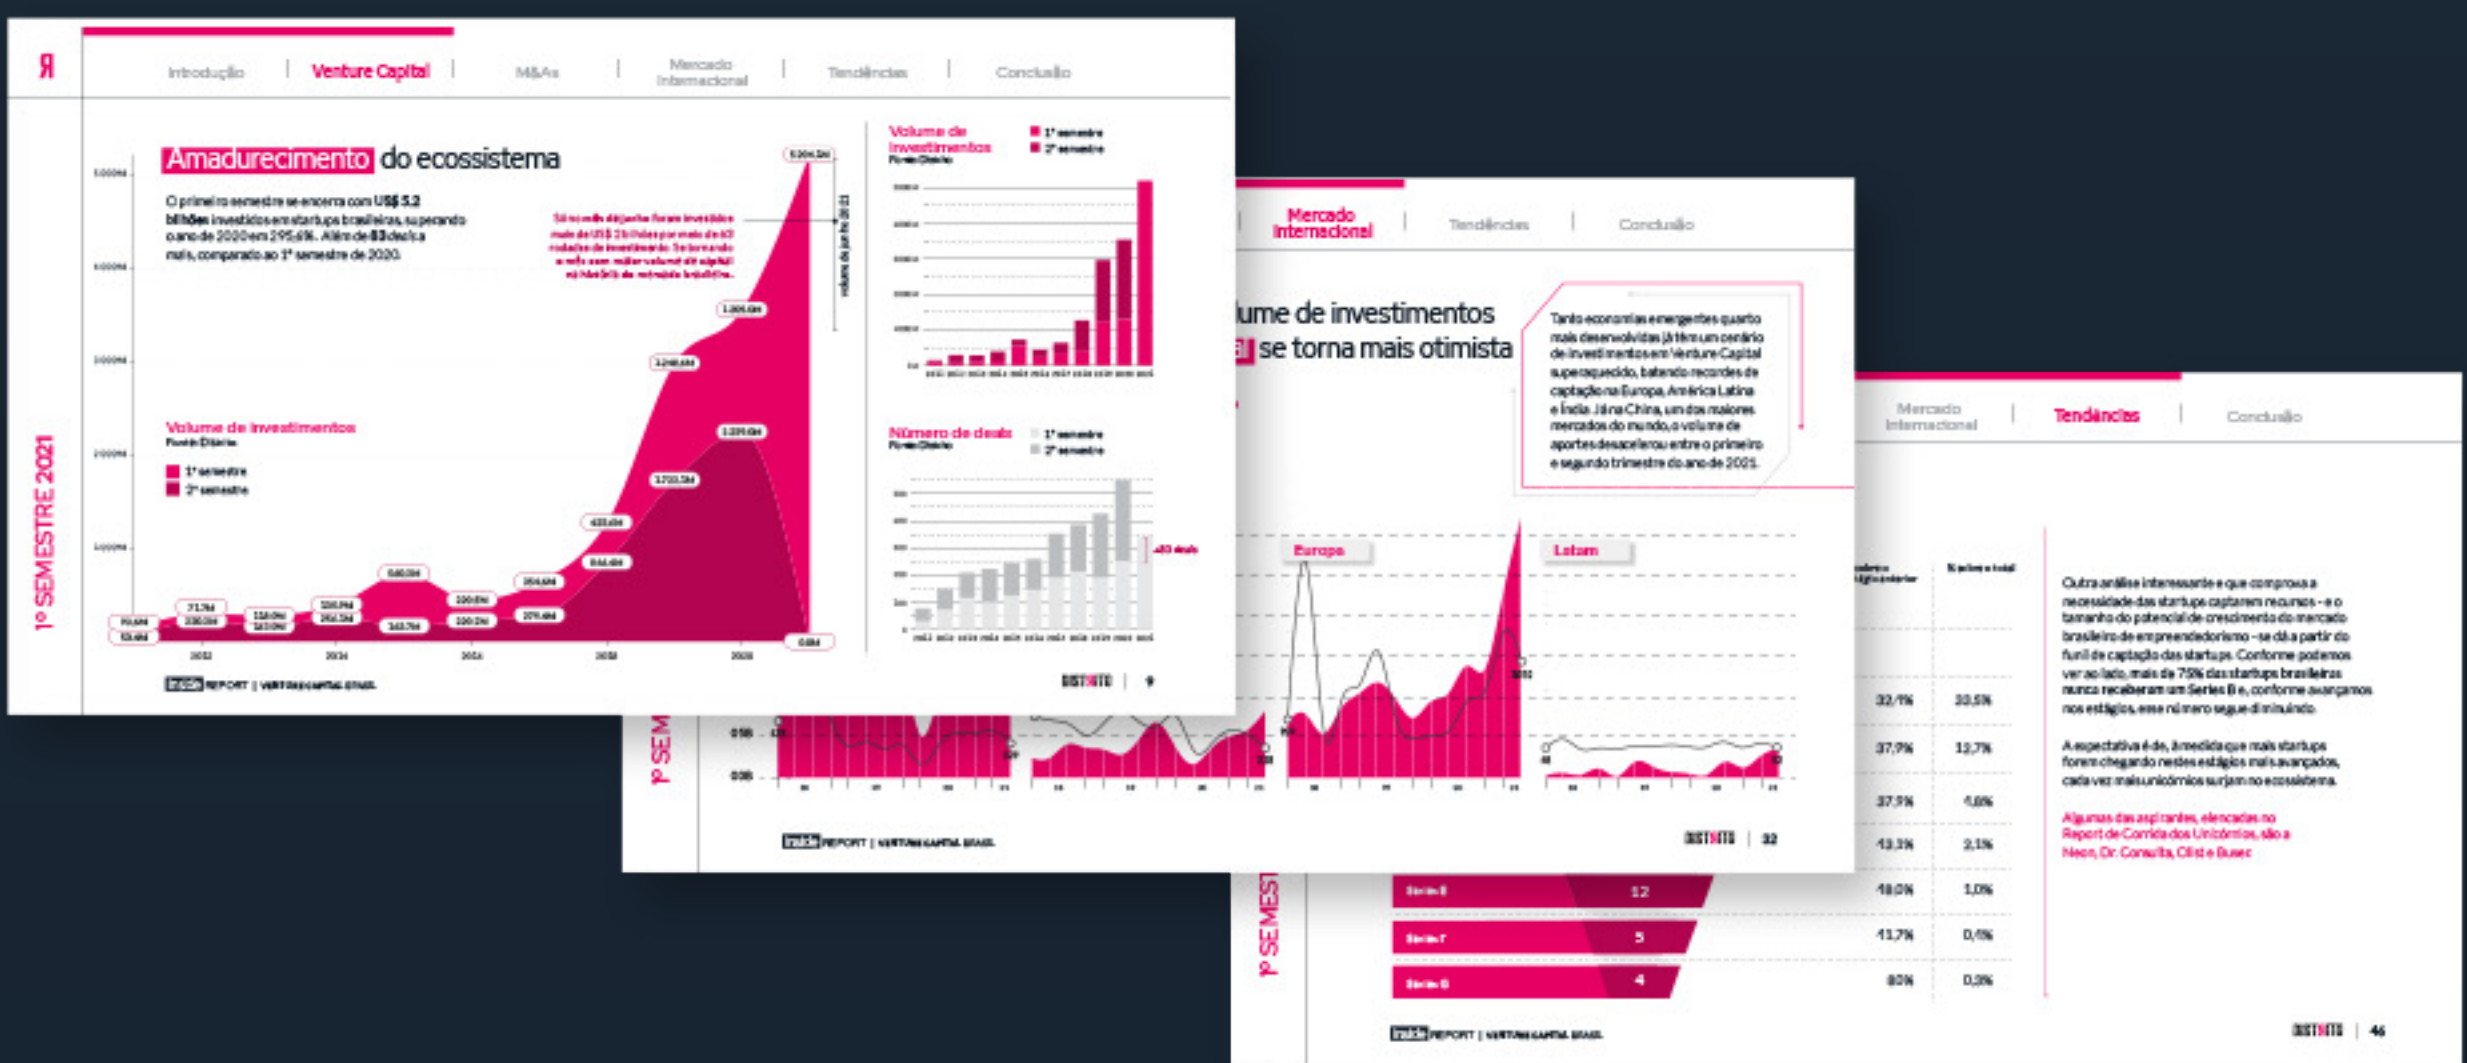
Introdução | Venture Capital | M&As | Mercado Internacional | Tendências | Conclusão

Amadurecimento do ecossistema

O primeiro semestre se encerra com US$ 5.2 bilhões investidos em startups brasileiras, superando o ano de 2020 em 295,6%. Além de 83 deals a mais, comparado ao 1º semestre de 2020.

Volume de investimentos
Fonte: Distrito

1º semestre
2º semestre

1º SEMESTRE 2021

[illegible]

Volume de investimentos
Fonte: Distrito
1º semestre
2º semestre

Número de deals
Fonte: Distrito
1º semestre
2º semestre

Inside REPORT | VENTURE CAPITAL BRASIL

DISTRITO | 9

Mercado Internacional | Tendências | Conclusão

lume de investimentos
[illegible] se torna mais otimista

Tanto economias emergentes quanto mais desenvolvidas já têm um cenário de investimentos em Venture Capital superaquecido, batendo recordes de captação na Europa, América Latina e Índia. Já na China, um dos maiores mercados do mundo, o volume de aportes desacelerou entre o primeiro e segundo trimestre do ano de 2021.

Europa
Latam

1º SEM

Inside REPORT | VENTURE CAPITAL BRASIL

DISTRITO | 32

Mercado Internacional | Tendências | Conclusão

% sobre o total

32,1% 33,5%
37,7% 12,7%
37,5% 4,8%
43,3% 2,1%
48,0% 1,0%
41,7% 0,4%
80% 0,2%

Série E 12
Série F 5
Série G 4

Outra análise interessante e que comprova a necessidade das startups captarem recursos - e o tamanho do potencial de crescimento do mercado brasileiro de empreendedorismo - se dá a partir do funil de captação das startups. Conforme podemos ver ao lado, mais de 75% das startups brasileiras nunca receberam um Series B e, conforme avançamos nos estágios, esse número segue diminuindo.

A expectativa é de, à medida que mais startups forem chegando nestes estágios mais avançados, cada vez mais unicórnios surjam no ecossistema.

Algumas das aspirantes, elencadas no Report de Corrida dos Unicórnios, são a Neon, Dr. Consulta, Cliist e Busec

1º SEMEST

Inside REPORT | VENTURE CAPITAL BRASIL

DISTRITO | 46